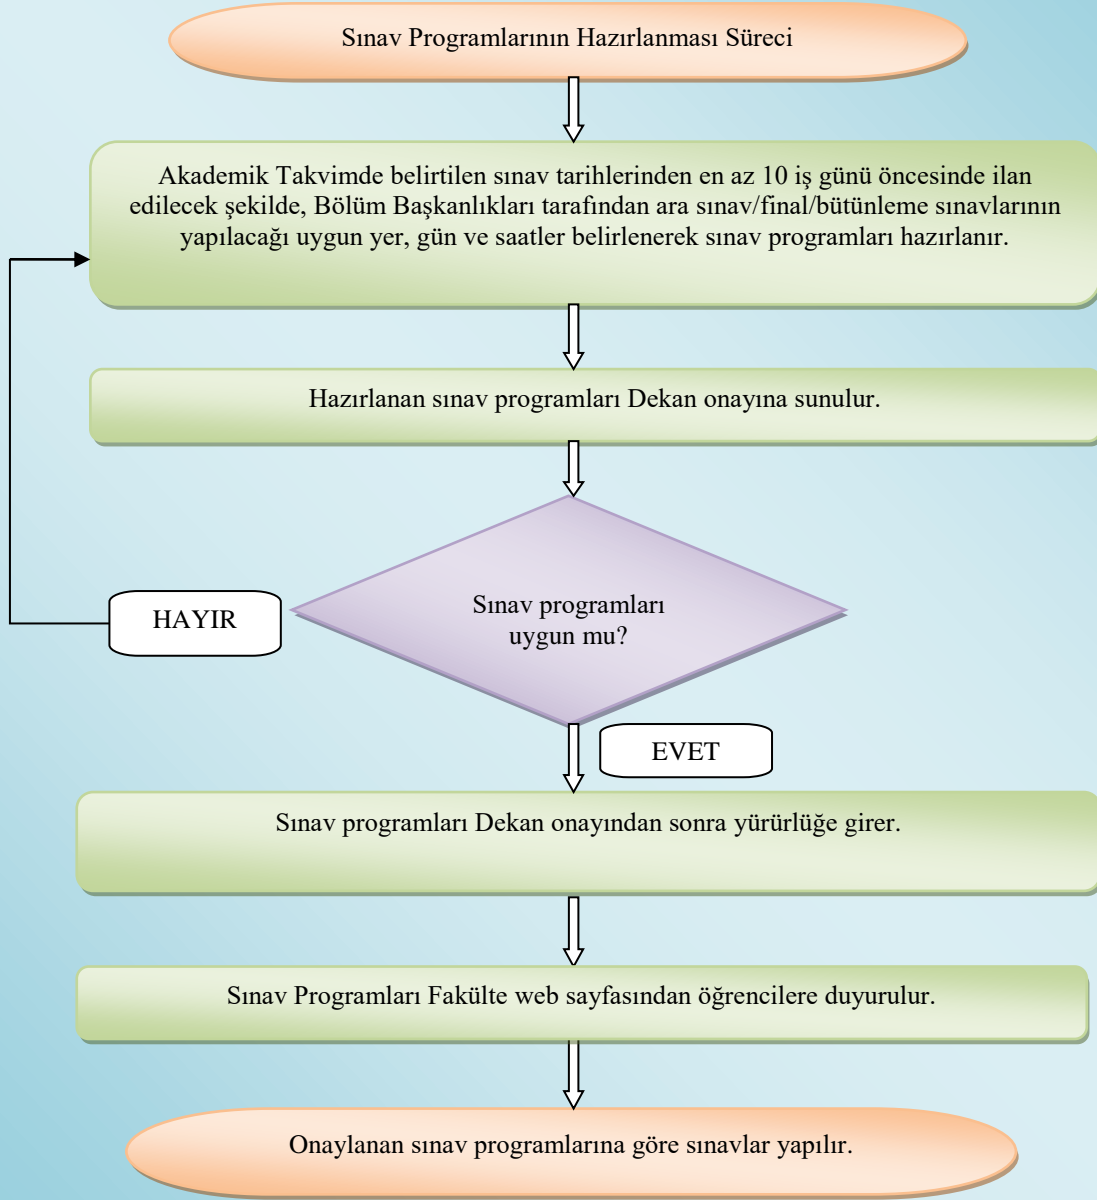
Sınav Programlarının Hazırlanması Süreci

Akademik Takvimde belirtilen sınav tarihlerinden en az 10 iş günü öncesinde ilan edilecek şekilde, Bölüm Başkanlıkları tarafından ara sınav/final/bütünleme sınavlarının yapılacağı uygun yer, gün ve saatler belirlenerek sınav programları hazırlanır.

Hazırlanan sınav programları Dekan onayına sunulur.

Sınav programları uygun mu?

HAYIR

EVET

Sınav programları Dekan onayından sonra yürürlüğe girer.

Sınav Programları Fakülte web sayfasından öğrencilere duyurulur.

Onaylanan sınav programlarına göre sınavlar yapılır.